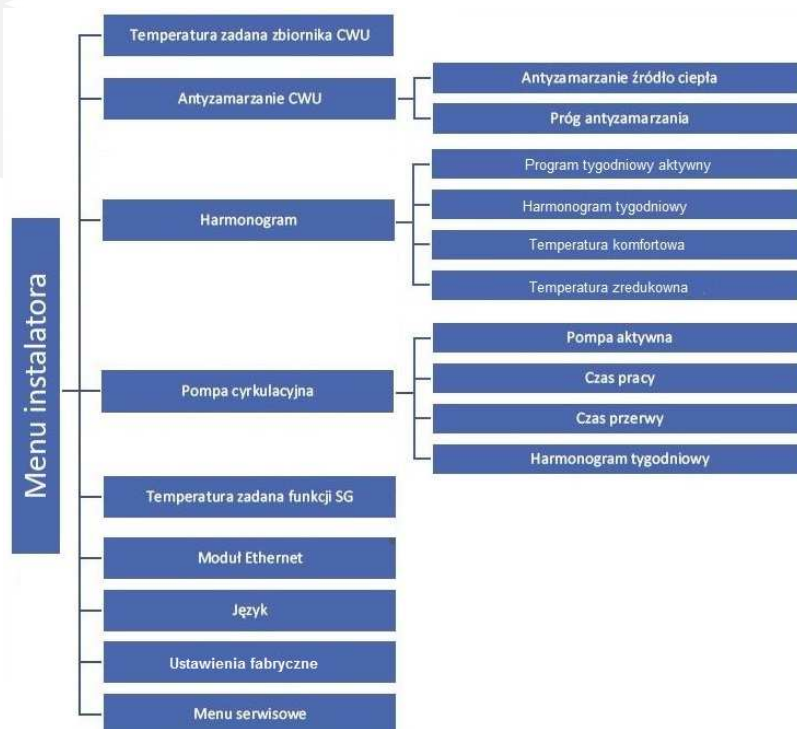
Menu instalatora

Temperatura zadana zbiornika CWU

Antyzamarzanie CWU

Antyzamarzanie źródło ciepła

Próg antyzamarzania

Harmonogram

Program tygodniowy aktywny

Harmonogram tygodniowy

Temperatura komfortowa

Temperatura zredukowna

Pompa cyrkulacyjna

Pompa aktywna

Czas pracy

Czas przerwy

Harmonogram tygodniowy

Temperatura zadana funkcji SG

Moduł Ethernet

Język

Ustawienia fabryczne

Menu serwisowe